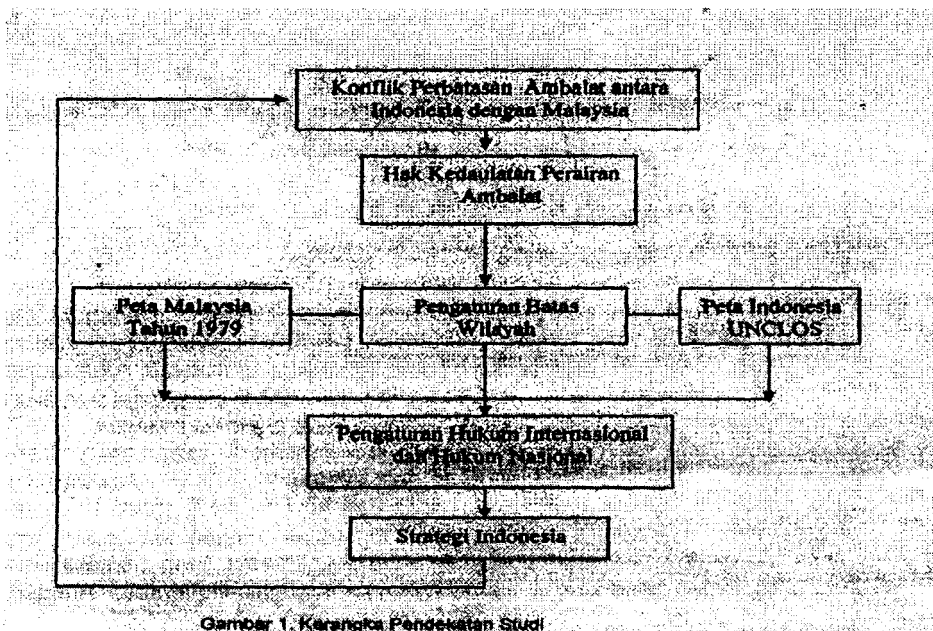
Konflik Perbatasan Ambalat antara Indonesia dengan Malaysia

Hak Kedaulatan Perairan Ambalat

Peta Malaysia Tahun 1979

Pengaturan Batas Wilayah

Peta Indonesia UNCLOS

Pengaturan Hukum Internasional dan Hukum Nasional

Strategi Indonesia

Gambar 1. Kerangka Pendekatan Studi